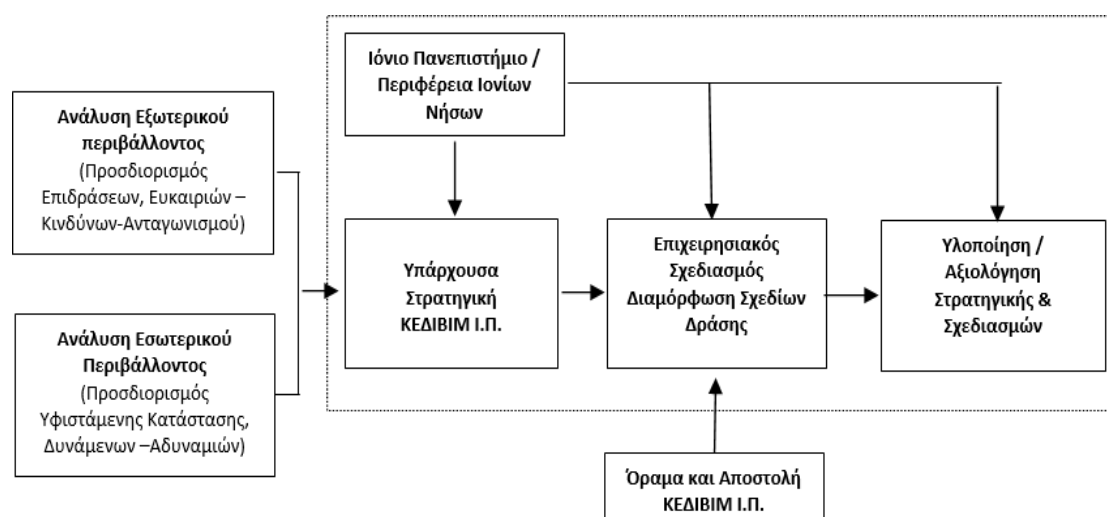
Ανάλυση Εξωτερικού περιβάλλοντος
(Προσδιορισμός Επιδράσεων, Ευκαιριών – Κινδύνων-Ανταγωνισμού)

Ανάλυση Εσωτερικού Περιβάλλοντος
(Προσδιορισμός Υφιστάμενης Κατάστασης, Δυνάμενων –Αδυναμιών)

Ιόνιο Πανεπιστήμιο / Περιφέρεια Ιονίων Νήσων

Υπάρχουσα Στρατηγική ΚΕΔΙΒΙΜ Ι.Π.

Επιχειρησιακός Σχεδιασμός Διαμόρφωση Σχεδίων Δράσης

Υλοποίηση / Αξιολόγηση Στρατηγικής & Σχεδιασμών

Όραμα και Αποστολή ΚΕΔΙΒΙΜ Ι.Π.